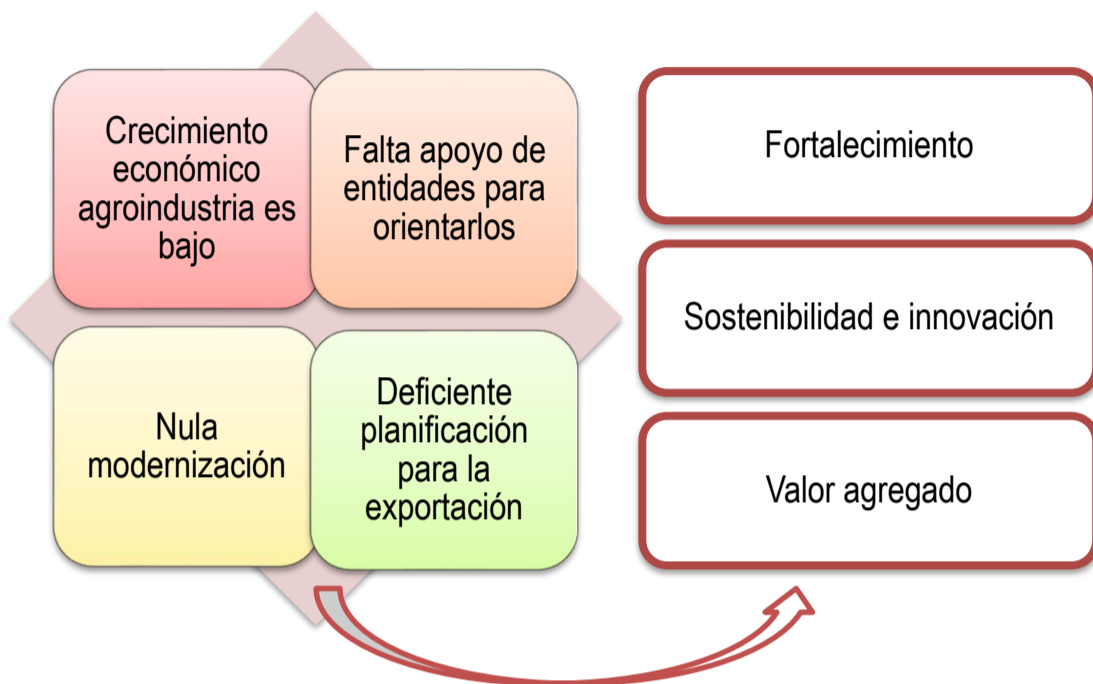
Crecimiento económico agroindustria es bajo

Falta apoyo de entidades para orientarlos

Nula modernización

Deficiente planificación para la exportación

Fortalecimiento

Sostenibilidad e innovación

Valor agregado